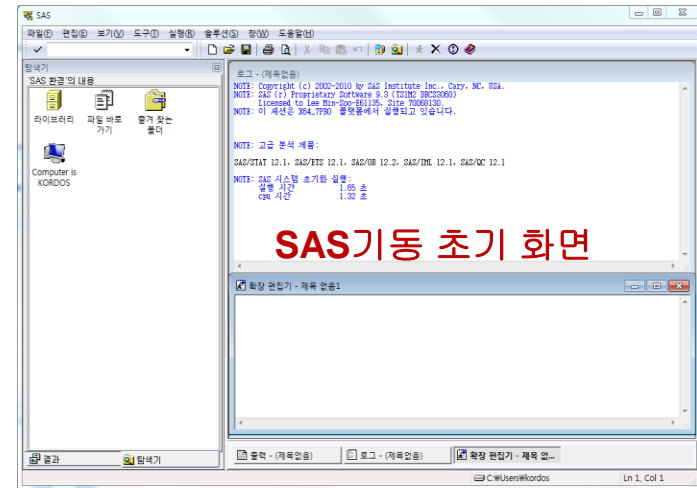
SAS

파일(F) 편집(E) 보기(V) 도구(T) 실행(R) 솔루션(S) 창(W) 도움말(H)

탐색기

'SAS 환경'의 내용

라이브러리 파일 바로 가기 즐겨 찾는 폴더

Computer is KORDOS

로그 - (제목없음)

NOTE: Copyright (c) 2002-2010 by SAS Institute Inc., Cary, NC, USA.
NOTE: SAS (r) Proprietary Software 9.3 (TS1M2 DBCS3060)
Licensed to Lee Min-Soo-BS1135, Site 70068130.
NOTE: 이 세션은 X64_7PRO 플랫폼에서 실행되고 있습니다.

NOTE: 고급 분석 제품:

SAS/STAT 12.1, SAS/ETS 12.1, SAS/OR 12.2, SAS/IML 12.1, SAS/QC 12.1

NOTE: SAS 시스템 초기화 실행:
실행 시간 1.65 초
cpu 시간 1.32 초

SAS기동 초기 화면

확장 편집기 - 제목 없음1

결과 탐색기

출력 - (제목없음) 로그 - (제목없음) 확장 편집기 - 제목 없...

C:₩Users₩kordos Ln 1, Col 1